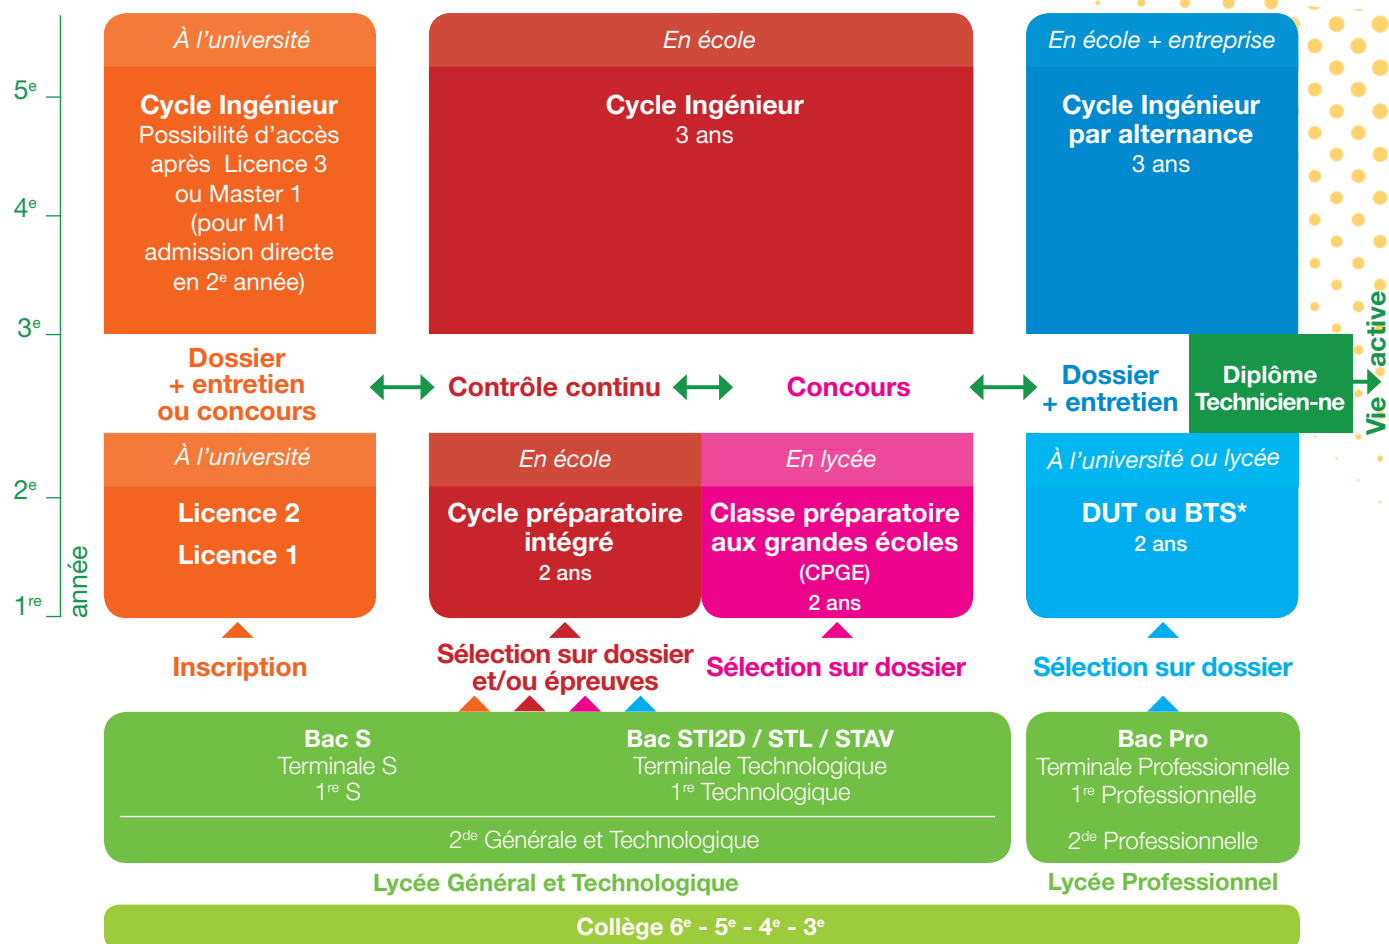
5$^e$
4$^e$
3$^e$
2$^e$
1$^{re}$
année

À l'université

Cycle Ingénieur
Possibilité d'accès après Licence 3 ou Master 1 (pour M1 admission directe en 2$^e$ année)

En école

Cycle Ingénieur
3 ans

En école + entreprise

Cycle Ingénieur par alternance
3 ans

Dossier + entretien ou concours

Contrôle continu

Concours

Dossier + entretien

Diplôme Technicien-ne

Vie active

À l'université

Licence 2
Licence 1

En école

Cycle préparatoire intégré
2 ans

En lycée

Classe préparatoire aux grandes écoles
(CPGE)
2 ans

À l'université ou lycée

DUT ou BTS*
2 ans

Inscription

Sélection sur dossier et/ou épreuves

Sélection sur dossier

Sélection sur dossier

Bac S
Terminale S
1$^{re}$ S

Bac STI2D / STL / STAV
Terminale Technologique
1$^{re}$ Technologique

2$^{de}$ Générale et Technologique

Bac Pro
Terminale Professionnelle
1$^{re}$ Professionnelle

2$^{de}$ Professionnelle

Lycée Général et Technologique

Lycée Professionnel

Collège 6$^e$ - 5$^e$ - 4$^e$ - 3$^e$